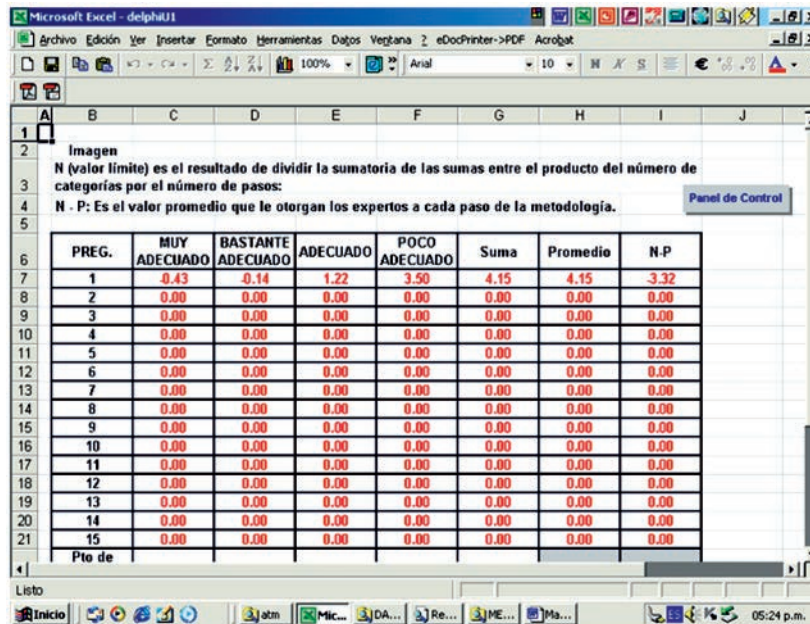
Microsoft Excel - delphiU1

Archivo Edición Ver Insertar Formato Herramientas Datos Ventana ? eDocPrinter->PDF Acrobat

100% Arial 10 N K S €

| | A | B | C | D | E | F | G | H | I | J |
|---|---|---|---|---|---|---|---|---|---|---|
| 1 | | | | | | | | | | |
| 2 | | Imagen | | | | | | | | |
| 3 | | N (valor límite) es el resultado de dividir la sumatoria de las sumas entre el producto del número de categorías por el número de pasos: | | | | | | | | |
| 4 | | N - P: Es el valor promedio que le otorgan los expertos a cada paso de la metodología. | | | | | | | | Panel de Control |
| 5 | | | | | | | | | | |
| 6 | | PREG. | MUY ADECUADO | BASTANTE ADECUADO | ADECUADO | POCO ADECUADO | Suma | Promedio | N-P | |
| 7 | | 1 | -0.43 | -0.14 | 1.22 | 3.50 | 4.15 | 4.15 | -3.32 | |
| 8 | | 2 | 0.00 | 0.00 | 0.00 | 0.00 | 0.00 | 0.00 | 0.00 | |
| 9 | | 3 | 0.00 | 0.00 | 0.00 | 0.00 | 0.00 | 0.00 | 0.00 | |
| 10 | | 4 | 0.00 | 0.00 | 0.00 | 0.00 | 0.00 | 0.00 | 0.00 | |
| 11 | | 5 | 0.00 | 0.00 | 0.00 | 0.00 | 0.00 | 0.00 | 0.00 | |
| 12 | | 6 | 0.00 | 0.00 | 0.00 | 0.00 | 0.00 | 0.00 | 0.00 | |
| 13 | | 7 | 0.00 | 0.00 | 0.00 | 0.00 | 0.00 | 0.00 | 0.00 | |
| 14 | | 8 | 0.00 | 0.00 | 0.00 | 0.00 | 0.00 | 0.00 | 0.00 | |
| 15 | | 9 | 0.00 | 0.00 | 0.00 | 0.00 | 0.00 | 0.00 | 0.00 | |
| 16 | | 10 | 0.00 | 0.00 | 0.00 | 0.00 | 0.00 | 0.00 | 0.00 | |
| 17 | | 11 | 0.00 | 0.00 | 0.00 | 0.00 | 0.00 | 0.00 | 0.00 | |
| 18 | | 12 | 0.00 | 0.00 | 0.00 | 0.00 | 0.00 | 0.00 | 0.00 | |
| 19 | | 13 | 0.00 | 0.00 | 0.00 | 0.00 | 0.00 | 0.00 | 0.00 | |
| 20 | | 14 | 0.00 | 0.00 | 0.00 | 0.00 | 0.00 | 0.00 | 0.00 | |
| 21 | | 15 | 0.00 | 0.00 | 0.00 | 0.00 | 0.00 | 0.00 | 0.00 | |
| | | Pto de | | | | | | | | |

Listo

Inicio | atm | Mic... | DA... | Re... | ME... | Ma... | 05:24 p.m.